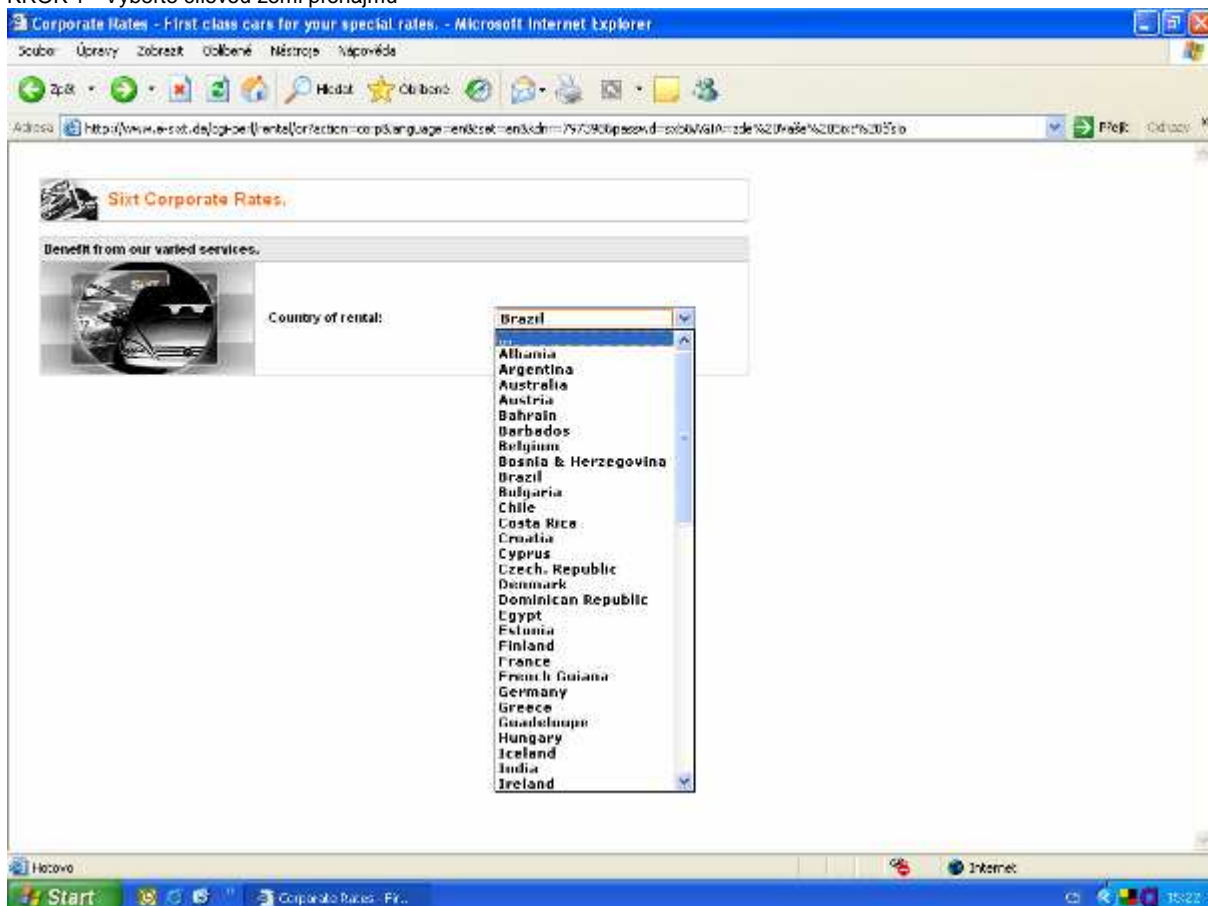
KROK 1 – Vyberte cílovou zemi pronájmu

Corporate Rates - First class cars for your special rates. - Microsoft Internet Explorer

Soubor Úpravy Zobrazit Oblíbené Nástroje Nápověda

Zpět Hledat Oblíbené

Adresa http://www.e-sixt.de/cgi-perl/rental/cr?action=corp&language=en&cset=en&cdn=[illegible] Přejít Odkazy

Sixt Corporate Rates.

Benefit from our varied services.

Country of rental: Brazil

Albania
Argentina
Australia
Austria
Bahrain
Barbados
Belgium
Bosnia & Herzegovina
Brazil
Bulgaria
Chile
Costa Rica
Croatia
Cyprus
Czech. Republic
Denmark
Dominican Republic
Egypt
Estonia
Finland
France
French Guiana
Germany
Greece
Guadeloupe
Hungary
Iceland
India
Ireland

Hotovo Internet

Start Corporate Rates - Fir... 15:22